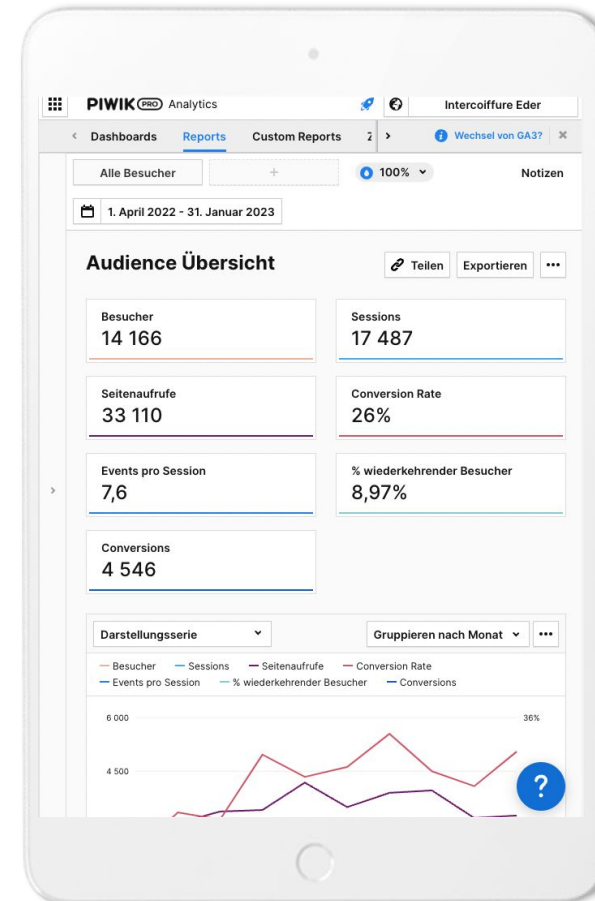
PIWIK PRO Analytics

Intercoiffure Eder

Dashboards Reports Custom Reports Z

Wechsel von GA3?

Alle Besucher

+

100%

Notizen

1. April 2022 - 31. Januar 2023

Audience Übersicht

Teilen Exportieren ...

Besucher
14 166

Sessions
17 487

Seitenaufrufe
33 110

Conversion Rate
26%

Events pro Session
7,6

% wiederkehrender Besucher
8,97%

Conversions
4 546

Darstellungsserie

Gruppieren nach Monat

...

— Besucher — Sessions — Seitenaufrufe — Conversion Rate
— Events pro Session — % wiederkehrender Besucher — Conversions

6 000

36%

4 500

?